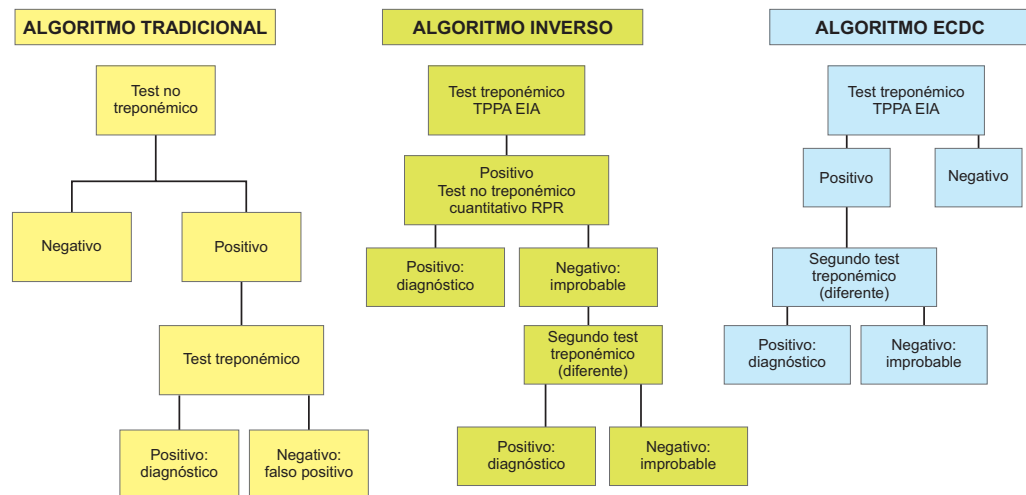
ALGORITMO TRADICIONAL

Test no treponémico

Negativo

Positivo

Test treponémico

Positivo: diagnóstico

Negativo: falso positivo

ALGORITMO INVERSO

Test treponémico TPPA EIA

Positivo Test no treponémico cuantitativo RPR

Positivo: diagnóstico

Negativo: improbable

Segundo test treponémico (diferente)

Positivo: diagnóstico

Negativo: improbable

ALGORITMO ECDC

Test treponémico TPPA EIA

Positivo

Negativo

Segundo test treponémico (diferente)

Positivo: diagnóstico

Negativo: improbable